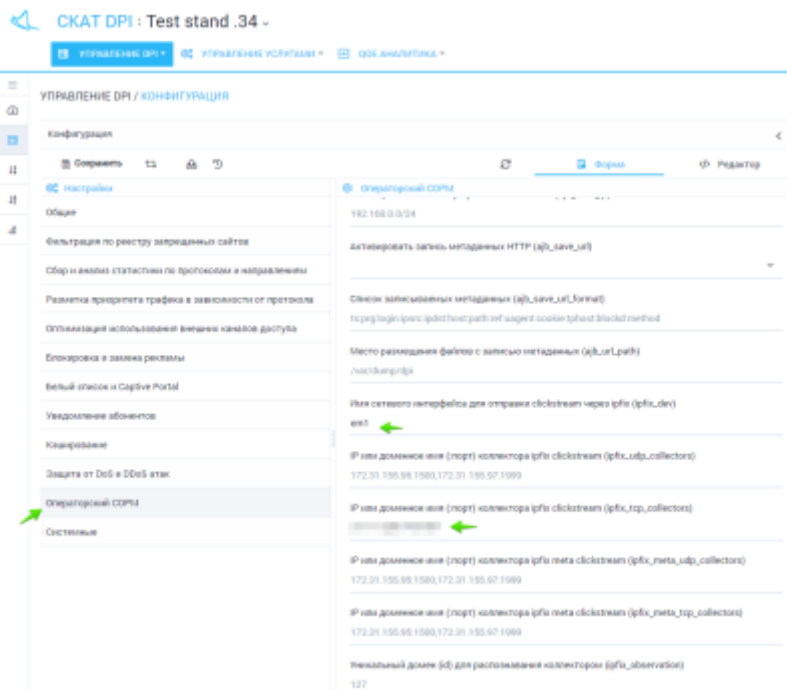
СКАТ DPI : Test stand .34

УПРАВЛЕНИЕ DPI ▾ УПРАВЛЕНИЕ УСЛУГАМИ ▾ QOE АНАЛИТИКА ▾

УПРАВЛЕНИЕ DPI / КОНФИГУРАЦИЯ

Конфигурация

Сохранить

Форма

Редактор

Настройки

Общие

Фильтрация по реестру запрещенных сайтов

Сбор и анализ статистики по протоколам и направлениям

Разметка приоритета трафика в зависимости от протокола

Оптимизация использования внешних каналов доступа

Блокировка и замена рекламы

Белый список и Captive Portal

Уведомление абонентов

Кэширование

Защита от DoS и DDoS атак

Операторский СОРМ

Системные

Операторский СОРМ

192.168.0.0/24

Активировать запись метаданных HTTP (ajb_save_url)

Список записываемых метаданных (ajb_save_url_format)

tcpreg:login:ipsrc:ipdst:host:path:ref:uagent:cookie:tphost:blockid:method

Место размещения файлов с записью метаданных (ajb_url_path)

/var/dump/dpi

Имя сетевого интерфейса для отправки clickstream через ipfix (ipfix_dev)

em1

IP или доменное имя (порт) коллектора ipfix clickstream (ipfix_udp_collectors)

172.31.155.98:1500,172.31.155.97:1999

IP или доменное имя (порт) коллектора ipfix clickstream (ipfix_tcp_collectors)

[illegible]

IP или доменное имя (порт) коллектора ipfix meta clickstream (ipfix_meta_udp_collectors)

172.31.155.98:1500,172.31.155.97:1999

IP или доменное имя (порт) коллектора ipfix meta clickstream (ipfix_meta_tcp_collectors)

172.31.155.98:1500,172.31.155.97:1999

Уникальный домен (id) для расположения коллекторов (ipfix_observation)

127